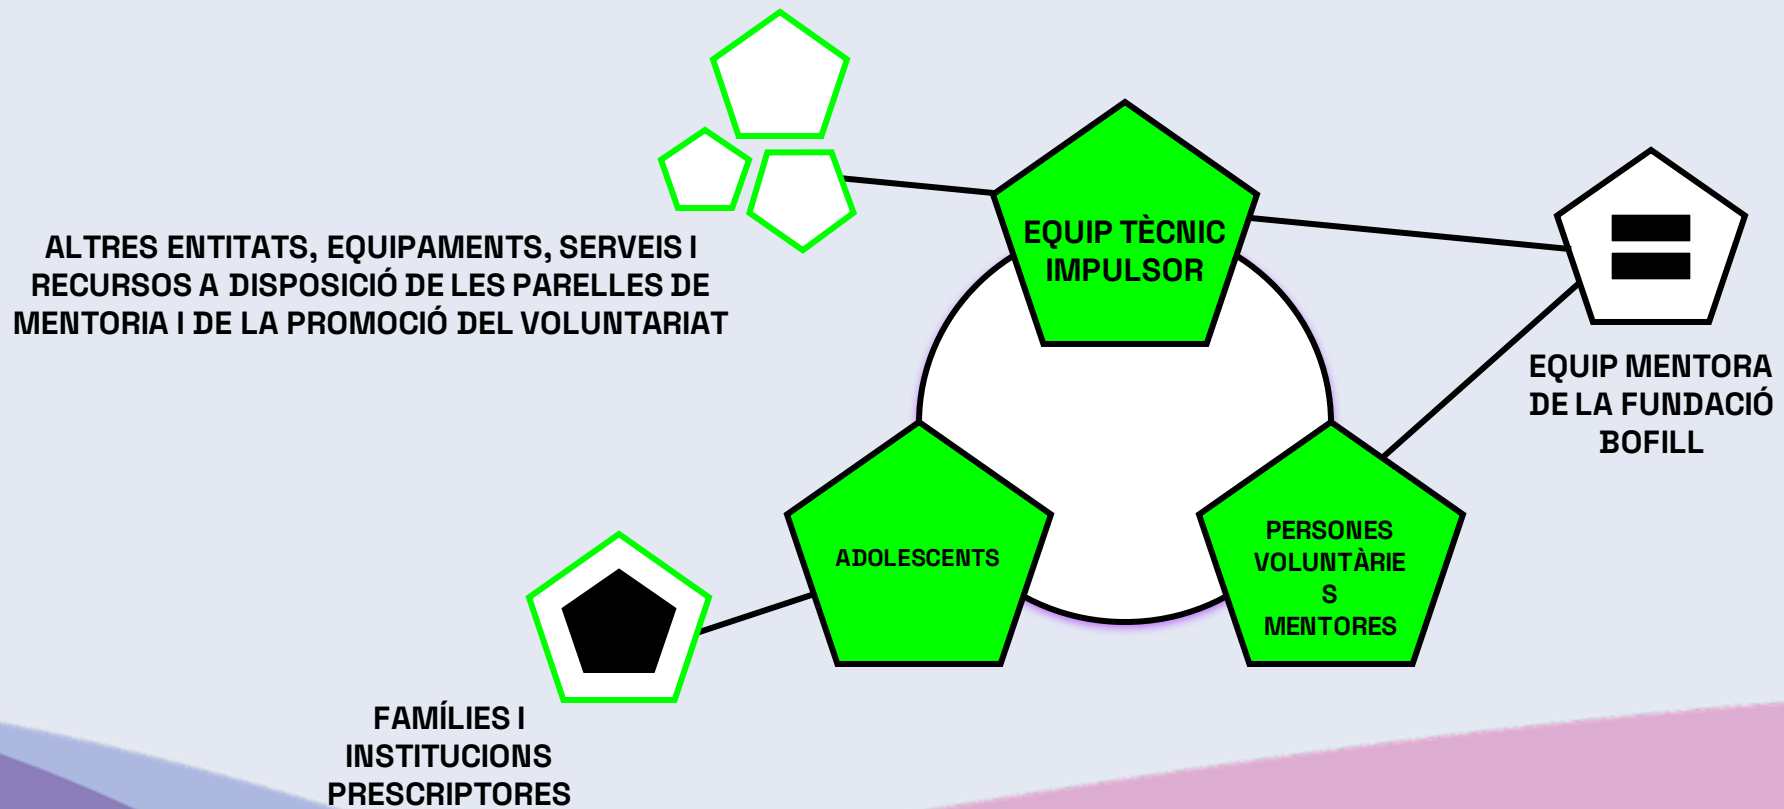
ALTRES ENTITATS, EQUIPAMENTS, SERVEIS I RECURSOS A DISPOSICIÓ DE LES PARELLES DE MENTORIA I DE LA PROMOCIÓ DEL VOLUNTARIAT

EQUIP TÈCNIC IMPULSOR

EQUIP MENTORA DE LA FUNDACIÓ BOFILL

ADOLESCENTS

PERSONES VOLUNTÀRIE S MENTORES

FAMÍLIES I INSTITUCIONS PRESCRIPTORES